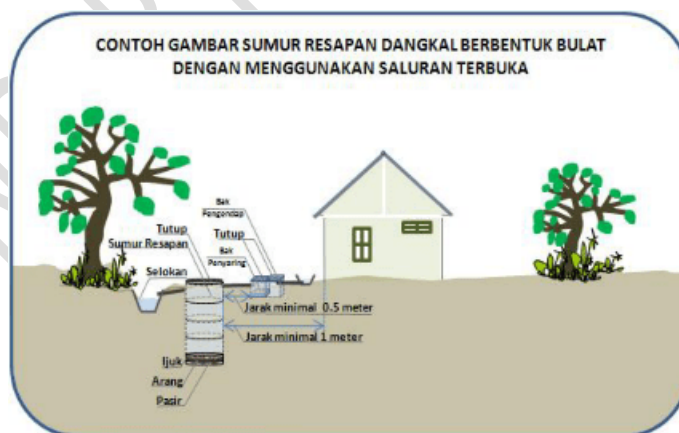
CONTOH GAMBAR SUMUR RESAPAN DANGKAL BERBENTUK BULAT DENGAN MENGGUNAKAN SALURAN TERBUKA

Bak Pengendap

Tutup

Tutup

Sumur Resapan

Bak Penyaring

Selokan

Jarak minimal 0.5 meter

Jarak minimal 1 meter

Ijuk

Arang

Pasir